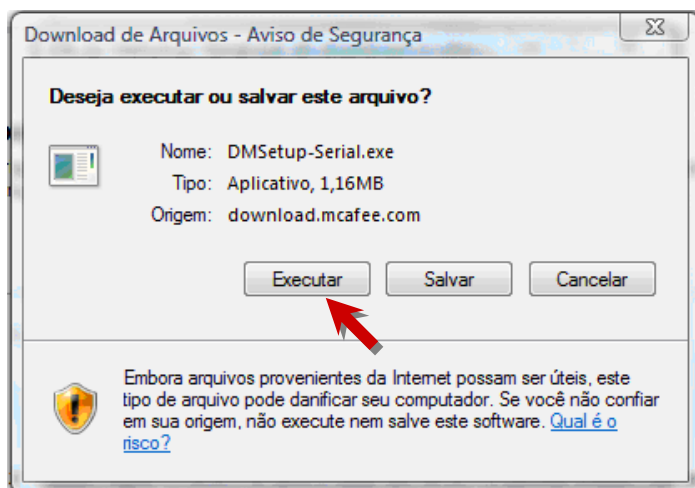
Download de Arquivos - Aviso de Segurança

Deseja executar ou salvar este arquivo?

Nome: DMSetup-Serial.exe
Tipo: Aplicativo, 1,16MB
Origem: download.mcafee.com

Executar | Salvar | Cancelar

Embora arquivos provenientes da Internet possam ser úteis, este tipo de arquivo pode danificar seu computador. Se você não confiar em sua origem, não execute nem salve este software. Qual é o risco?